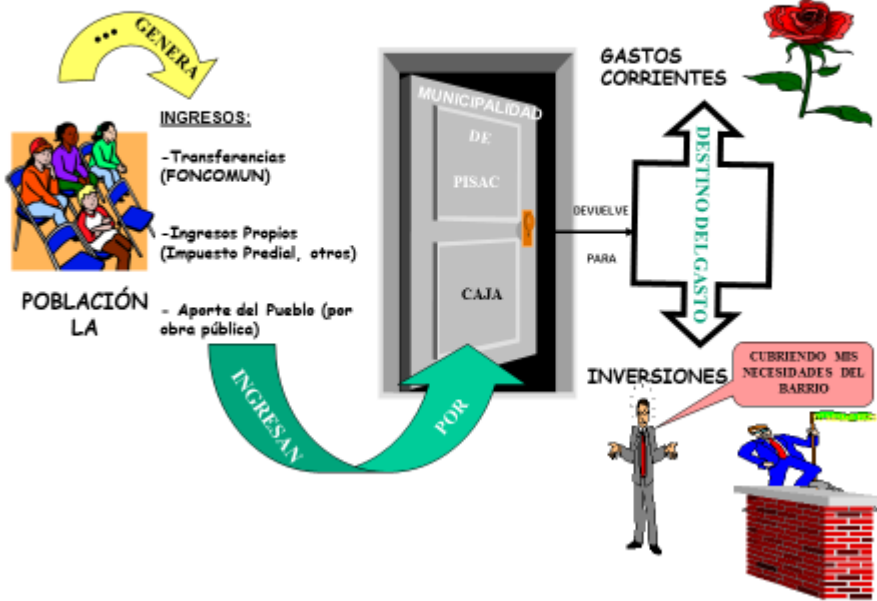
... GENERA

INGRESOS:

-Transferencias (FONCOMUN)

-Ingresos Propios (Impuesto Predial, otros)

- Aporte del Pueblo (por obra pública)

POBLACIÓN LA

INGRESAN

POR

MUNICIPALIDAD

DE

PISAC

CAJA

DEVUELVE

PARA

GASTOS CORRIENTES

DESTINO DEL GASTO

INVERSIONES

CUBRIENDO MIS NECESIDADES DEL BARRIO